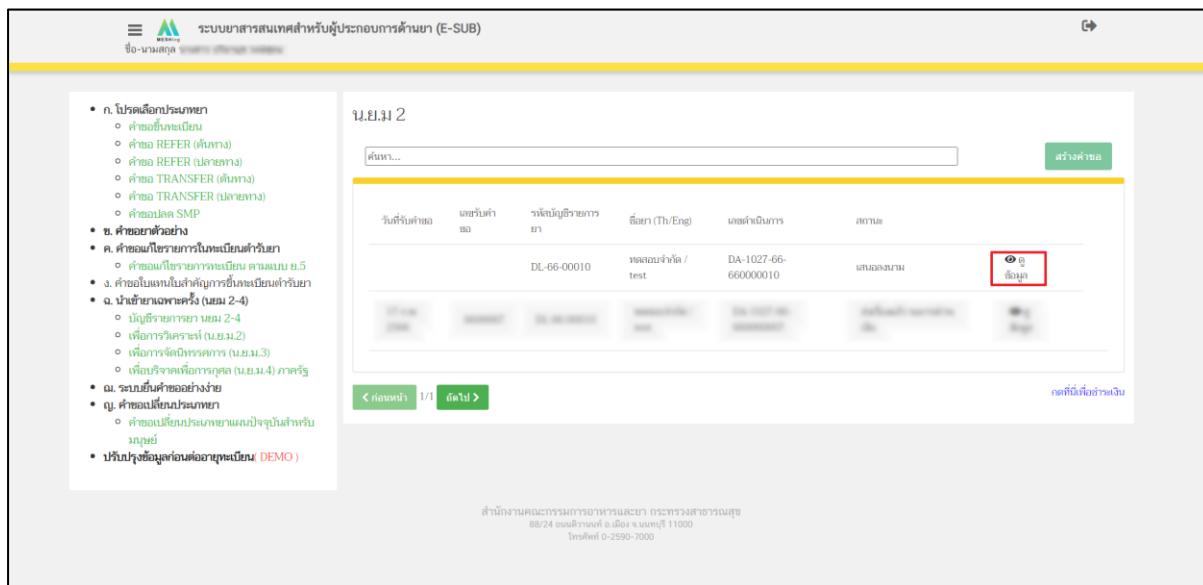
ระบบยาสารสนเทศสำหรับผู้ประกอบการด้านยา (E-SUB)
ชื่อ-นามสกุล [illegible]

- ก. โปรดเลือกประเภทยา
  - คำขอขึ้นทะเบียน
  - คำขอ REFER (ต้นทาง)
  - คำขอ REFER (ปลายทาง)
  - คำขอ TRANSFER (ต้นทาง)
  - คำขอ TRANSFER (ปลายทาง)
  - คำขอปลด SMP
- ข. คำขอยาตัวอย่าง
- ค. คำขอแก้ไขรายการในทะเบียนตำรับยา
  - คำขอแก้ไขรายการทะเบียน ตามแบบ ย.5
- ง. คำขอใบแทนใบสำคัญการขึ้นทะเบียนตำรับยา
- ฉ. นำเข้ายาเฉพาะครั้ง (นยม 2-4)
  - บัญชีรายการยา นยม 2-4
  - เพื่อการวิเคราะห์ (น.ย.ม.2)
  - เพื่อการจัดนิทรรศการ (น.ย.ม.3)
  - เพื่อบริจาคเพื่อการกุศล (น.ย.ม.4) ภาครัฐ
- ฌ. ระบบยื่นคำขออย่างง่าย
- ญ. คำขอเปลี่ยนประเภทยา
  - คำขอเปลี่ยนประเภทยาแผนปัจจุบันสำหรับมนุษย์
- ปรับปรุงข้อมูลก่อนต่ออายุทะเบียน( DEMO )

น.ย.ม 2

ค้นหา...

สร้างคำขอ

| วันที่รับคำขอ | เลขรับคำขอ | รหัสบัญชีรายการยา | ชื่อยา (Th/Eng) | เลขดำเนินการ | สถานะ | |
|---|---|---|---|---|---|---|
| | | DL-66-00010 | ทดสอบจำกัด / test | DA-1027-66-660000010 | เสนอลงนาม | ดู ข้อมูล |
| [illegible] | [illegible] | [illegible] | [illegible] | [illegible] | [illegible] | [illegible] |

< ก่อนหน้า 1/1 ถัดไป >

กดที่นี่เพื่อชำระเงิน

สำนักงานคณะกรรมการอาหารและยา กระทรวงสาธารณสุข
88/24 ถนนติวานนท์ อ.เมือง จ.นนทบุรี 11000
โทรศัพท์ 0-2590-7000